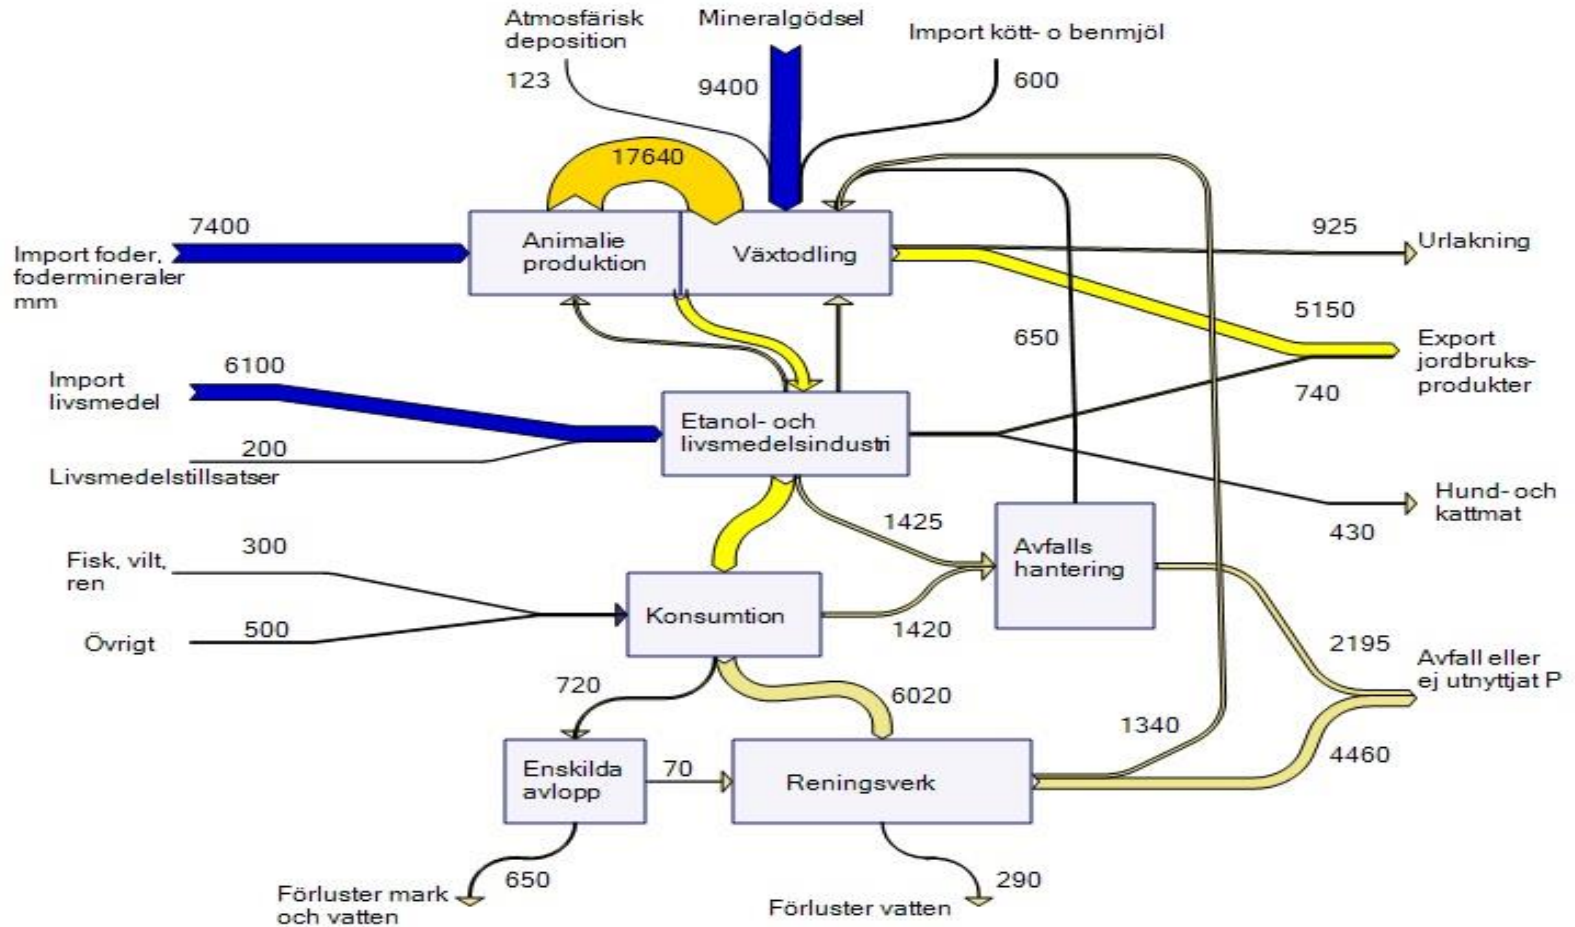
Atmosfärisk deposition

123

Mineralgödsel

9400

Import kött- o benmjöl

600

17640

7400

Import foder, fodermineraler mm

Animalie produktion

Växtodling

925

Urlakning

5150

650

Export jordbruksprodukter

740

6100

Import livsmedel

Etanol- och livsmedelsindustri

200

Livsmedelstillsatser

Hund- och kattmat

430

1425

Avfalls hantering

300

Fisk, vilt, ren

Konsumtion

1420

500

Övrigt

2195

Avfall eller ej utnyttjat P

720

6020

1340

4460

Enskilda avlopp

70

Reningsverk

650

Förluster mark och vatten

290

Förluster vatten